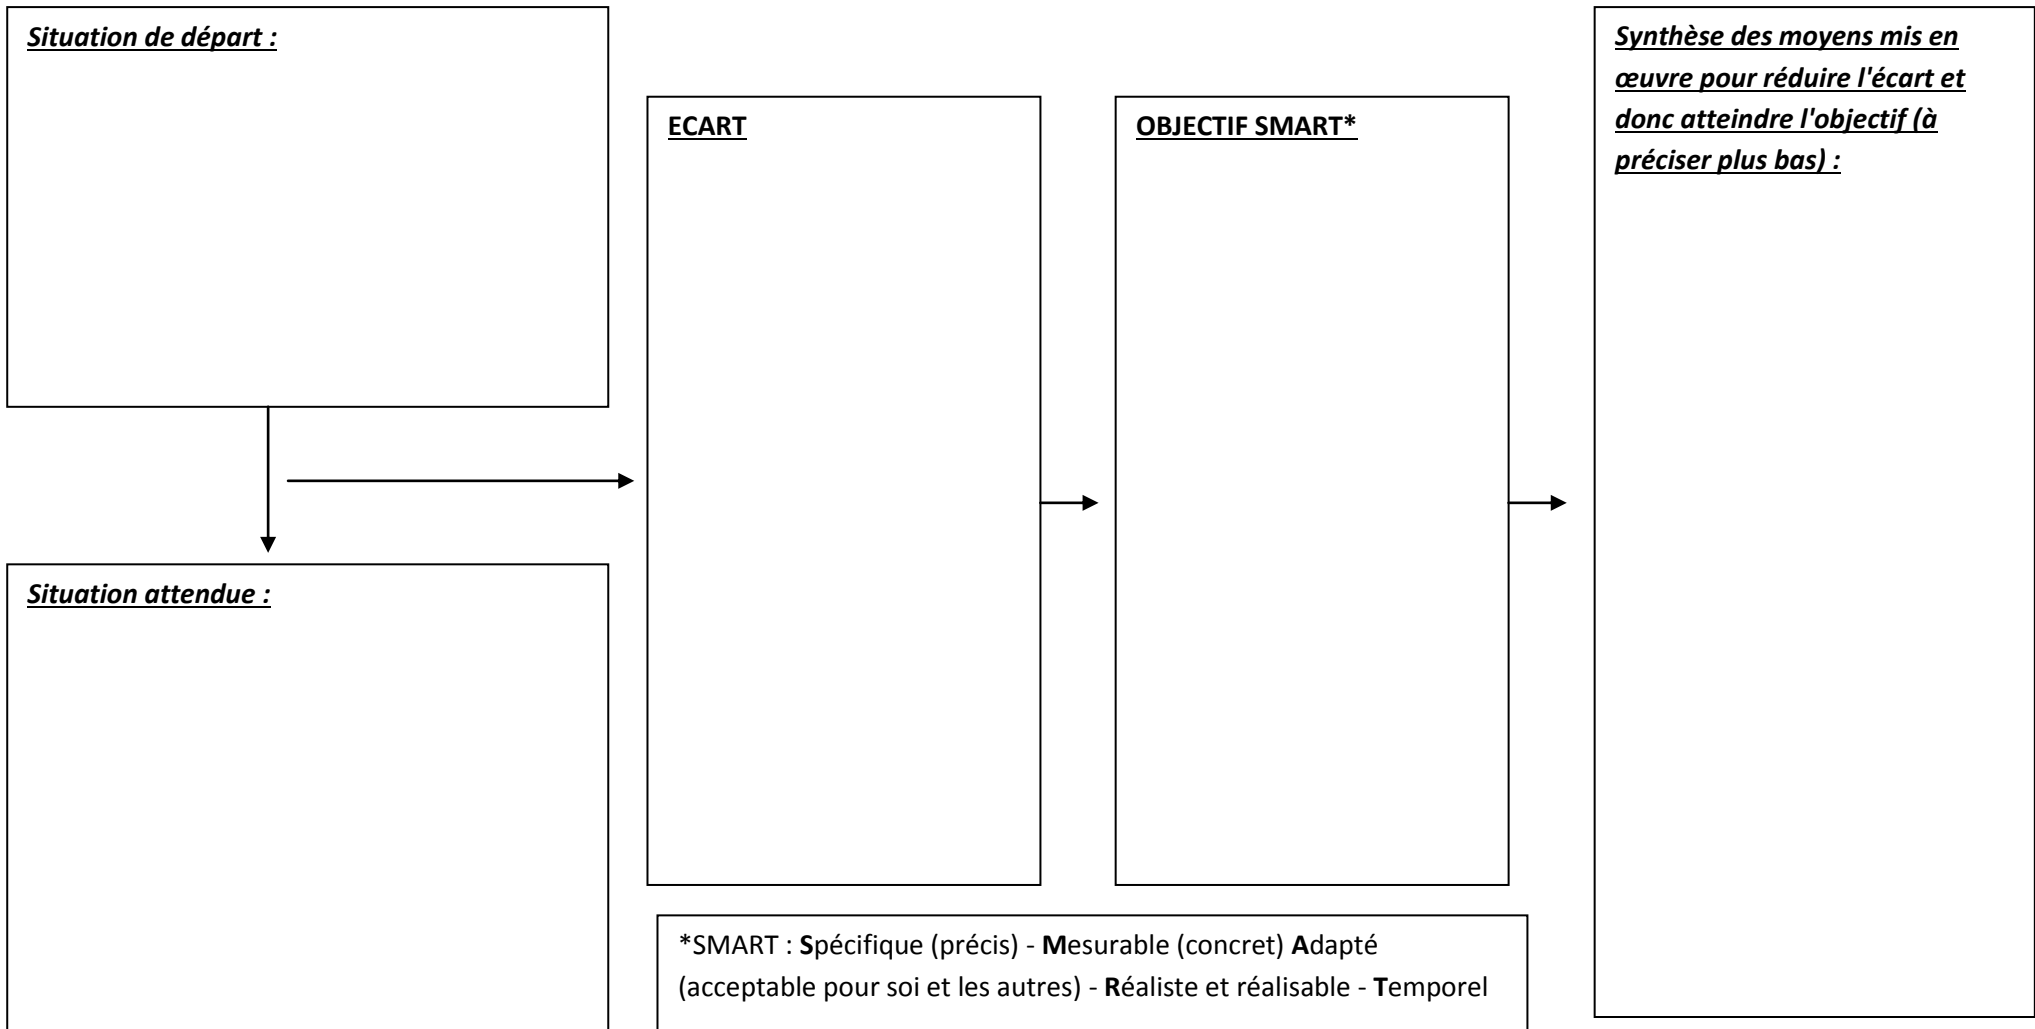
Situation de départ :

Situation attendue :

ECART

OBJECTIF SMART*

*SMART : Spécifique (précis) - Mesurable (concret) Adapté (acceptable pour soi et les autres) - Réaliste et réalisable - Temporel

Synthèse des moyens mis en œuvre pour réduire l'écart et donc atteindre l'objectif (à préciser plus bas) :